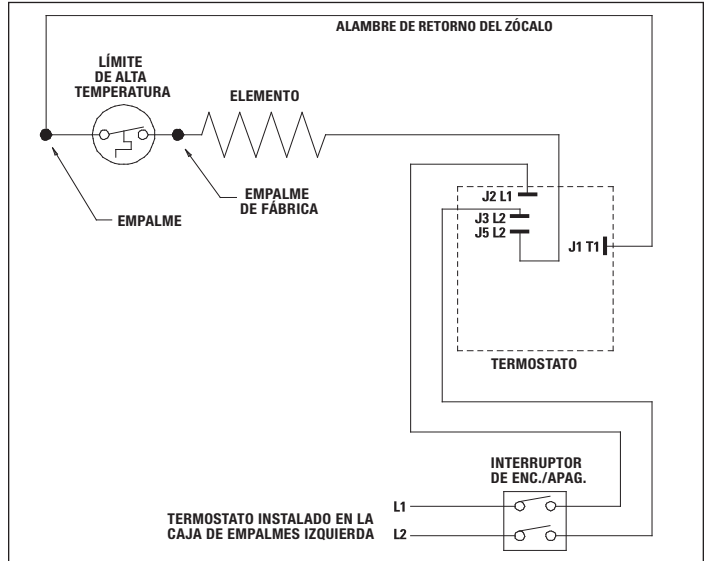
ALAMBRE DE RETORNO DEL ZÓCALO

LÍMITE DE ALTA TEMPERATURA

ELEMENTO

EMPALME DE FÁBRICA

EMPALME

J2 L1

J3 L2

J5 L2

J1 T1

TERMOSTATO

INTERRUPTOR DE ENC./APAG.

L1

L2

TERMOSTATO INSTALADO EN LA CAJA DE EMPALMES IZQUIERDA